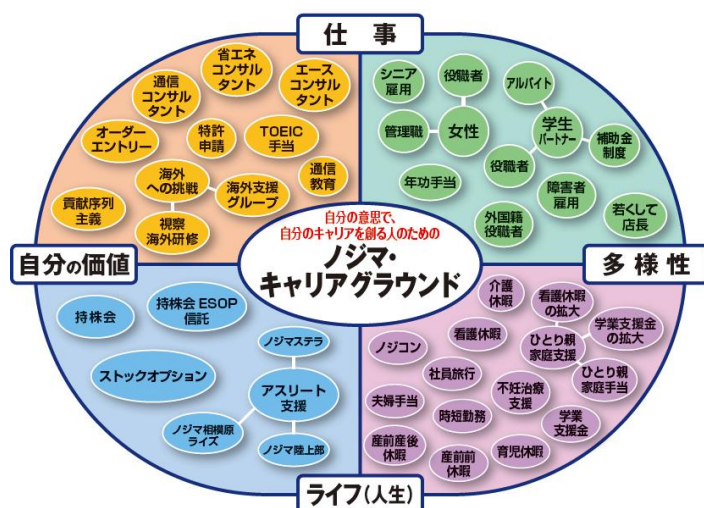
仕事

省エネコンサルタント
エースコンサルタント
通信コンサルタント
オーダーエントリー
特許申請
TOEIC手当
海外への挑戦
海外支援グループ
通信教育
貢献序列主義
視察海外研修

シニア雇用
役職者
アルバイト
管理職
女性
学生パートナー
補助金制度
役職者
年功手当
障害者雇用
外国籍役職者
若くして店長

自分の意思で、自分のキャリアを創る人のための
ノジマ・キャリアグラウンド

自分の価値

持株会
持株会 ESOP信託
ストックオプション
ノジマステラ
アスリート支援
ノジマ相模原ライズ
ノジマ陸上部

多様性

介護休暇
看護休暇の拡大
学業支援金の拡大
看護休暇
ノジコン
ひとり親家庭支援
社員旅行
ひとり親家庭手当
夫婦手当
不妊治療支援
時短勤務
学業支援金
産前産後休暇
産前前休暇
育児休暇

ライフ(人生)